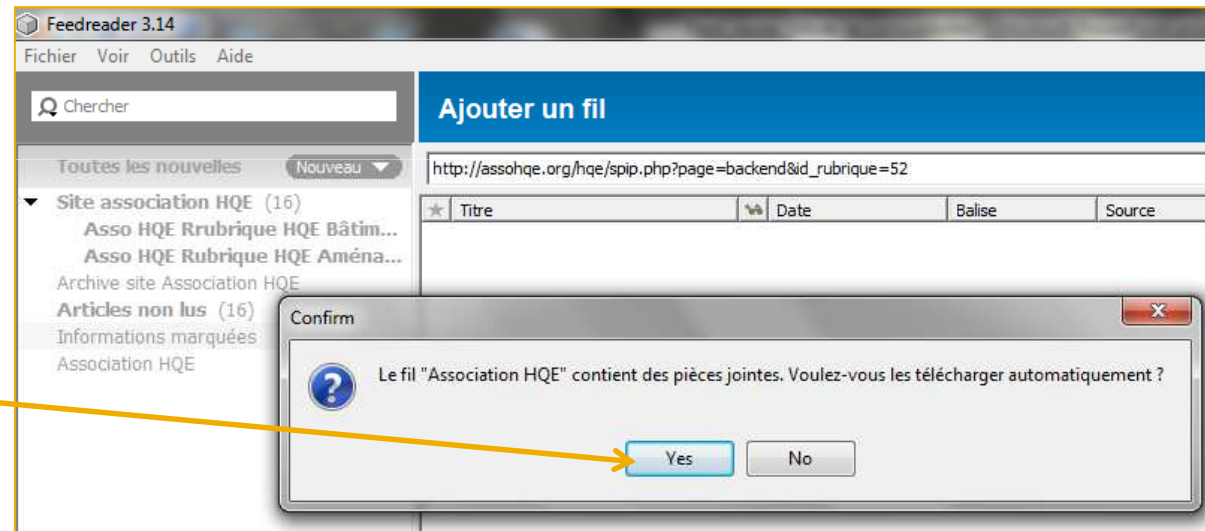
Feedreader 3.14

Fichier Voir Outils Aide

Chercher

Ajouter un fil

Toutes les nouvelles Nouveau

http://assohqe.org/hqe/spip.php?page=backend&id_rubrique=52

Site association HQE (16)
Asso HQE Rrubrique HQE Bâtim...
Asso HQE Rubrique HQE Aména...
Archive site Association HQE
Articles non lus (16)
Informations marquées
Association HQE

| Titre | Date | Balise | Source |
|---|---|---|---|

Confirm

Le fil "Association HQE" contient des pièces jointes. Voulez-vous les télécharger automatiquement ?

Yes No